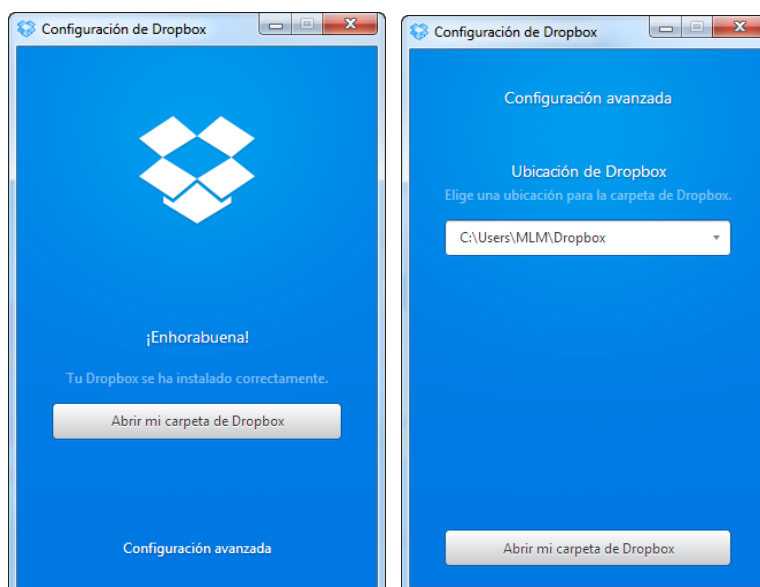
Configuración de Dropbox

¡Enhorabuena!

Tu Dropbox se ha instalado correctamente.

Abrir mi carpeta de Dropbox

Configuración avanzada

Configuración de Dropbox

Configuración avanzada

Ubicación de Dropbox

Elige una ubicación para la carpeta de Dropbox.

C:\Users\MLM\Dropbox

Abrir mi carpeta de Dropbox